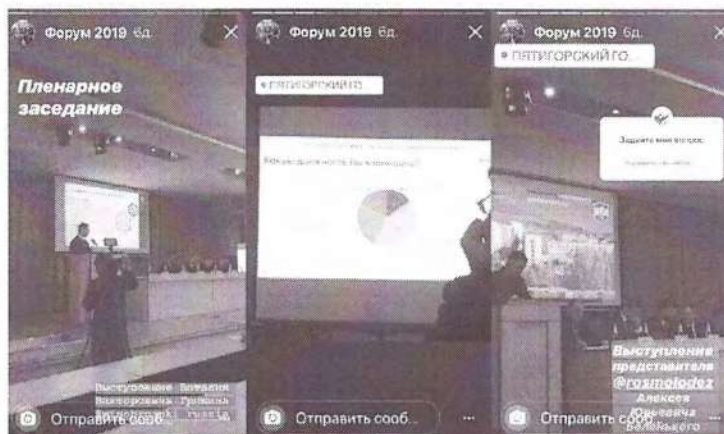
Форум 2019 6д.

Пленарное заседание

Выступление Виталия Викторовича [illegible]

Отправить сооб...

Форум 2019 6д.

ПЯТИГОРСКИЙ ГО

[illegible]

Отправить сооб...

Форум 2019 6д.

ПЯТИГОРСКИЙ ГО.

Задайте мне вопрос

Выступление представителя @rosmolodez Алексея Юрьевича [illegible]

Отправить сооб...